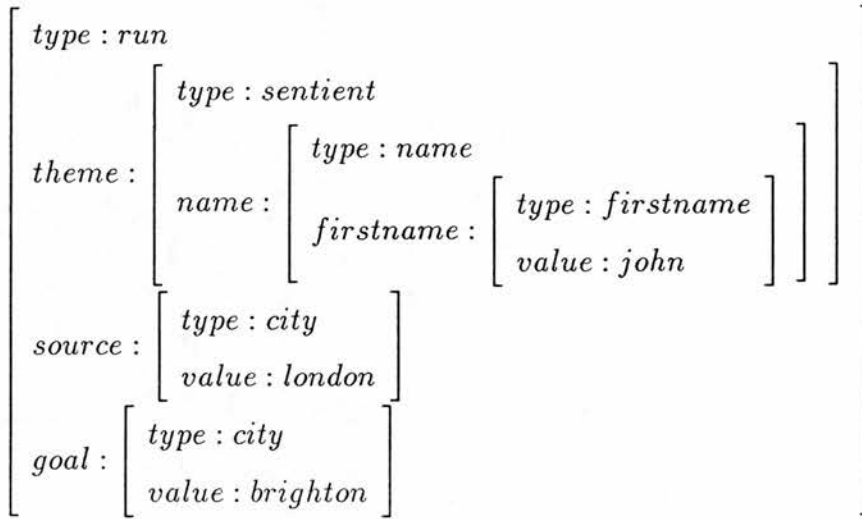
$\begin{bmatrix} type : run \\ theme : \begin{bmatrix} type : sentient \\ name : \begin{bmatrix} type : name \\ firstname : \begin{bmatrix} type : firstname \\ value : john \end{bmatrix} \end{bmatrix} \end{bmatrix} \\ source : \begin{bmatrix} type : city \\ value : london \end{bmatrix} \\ goal : \begin{bmatrix} type : city \\ value : brighton \end{bmatrix} \end{bmatrix}$